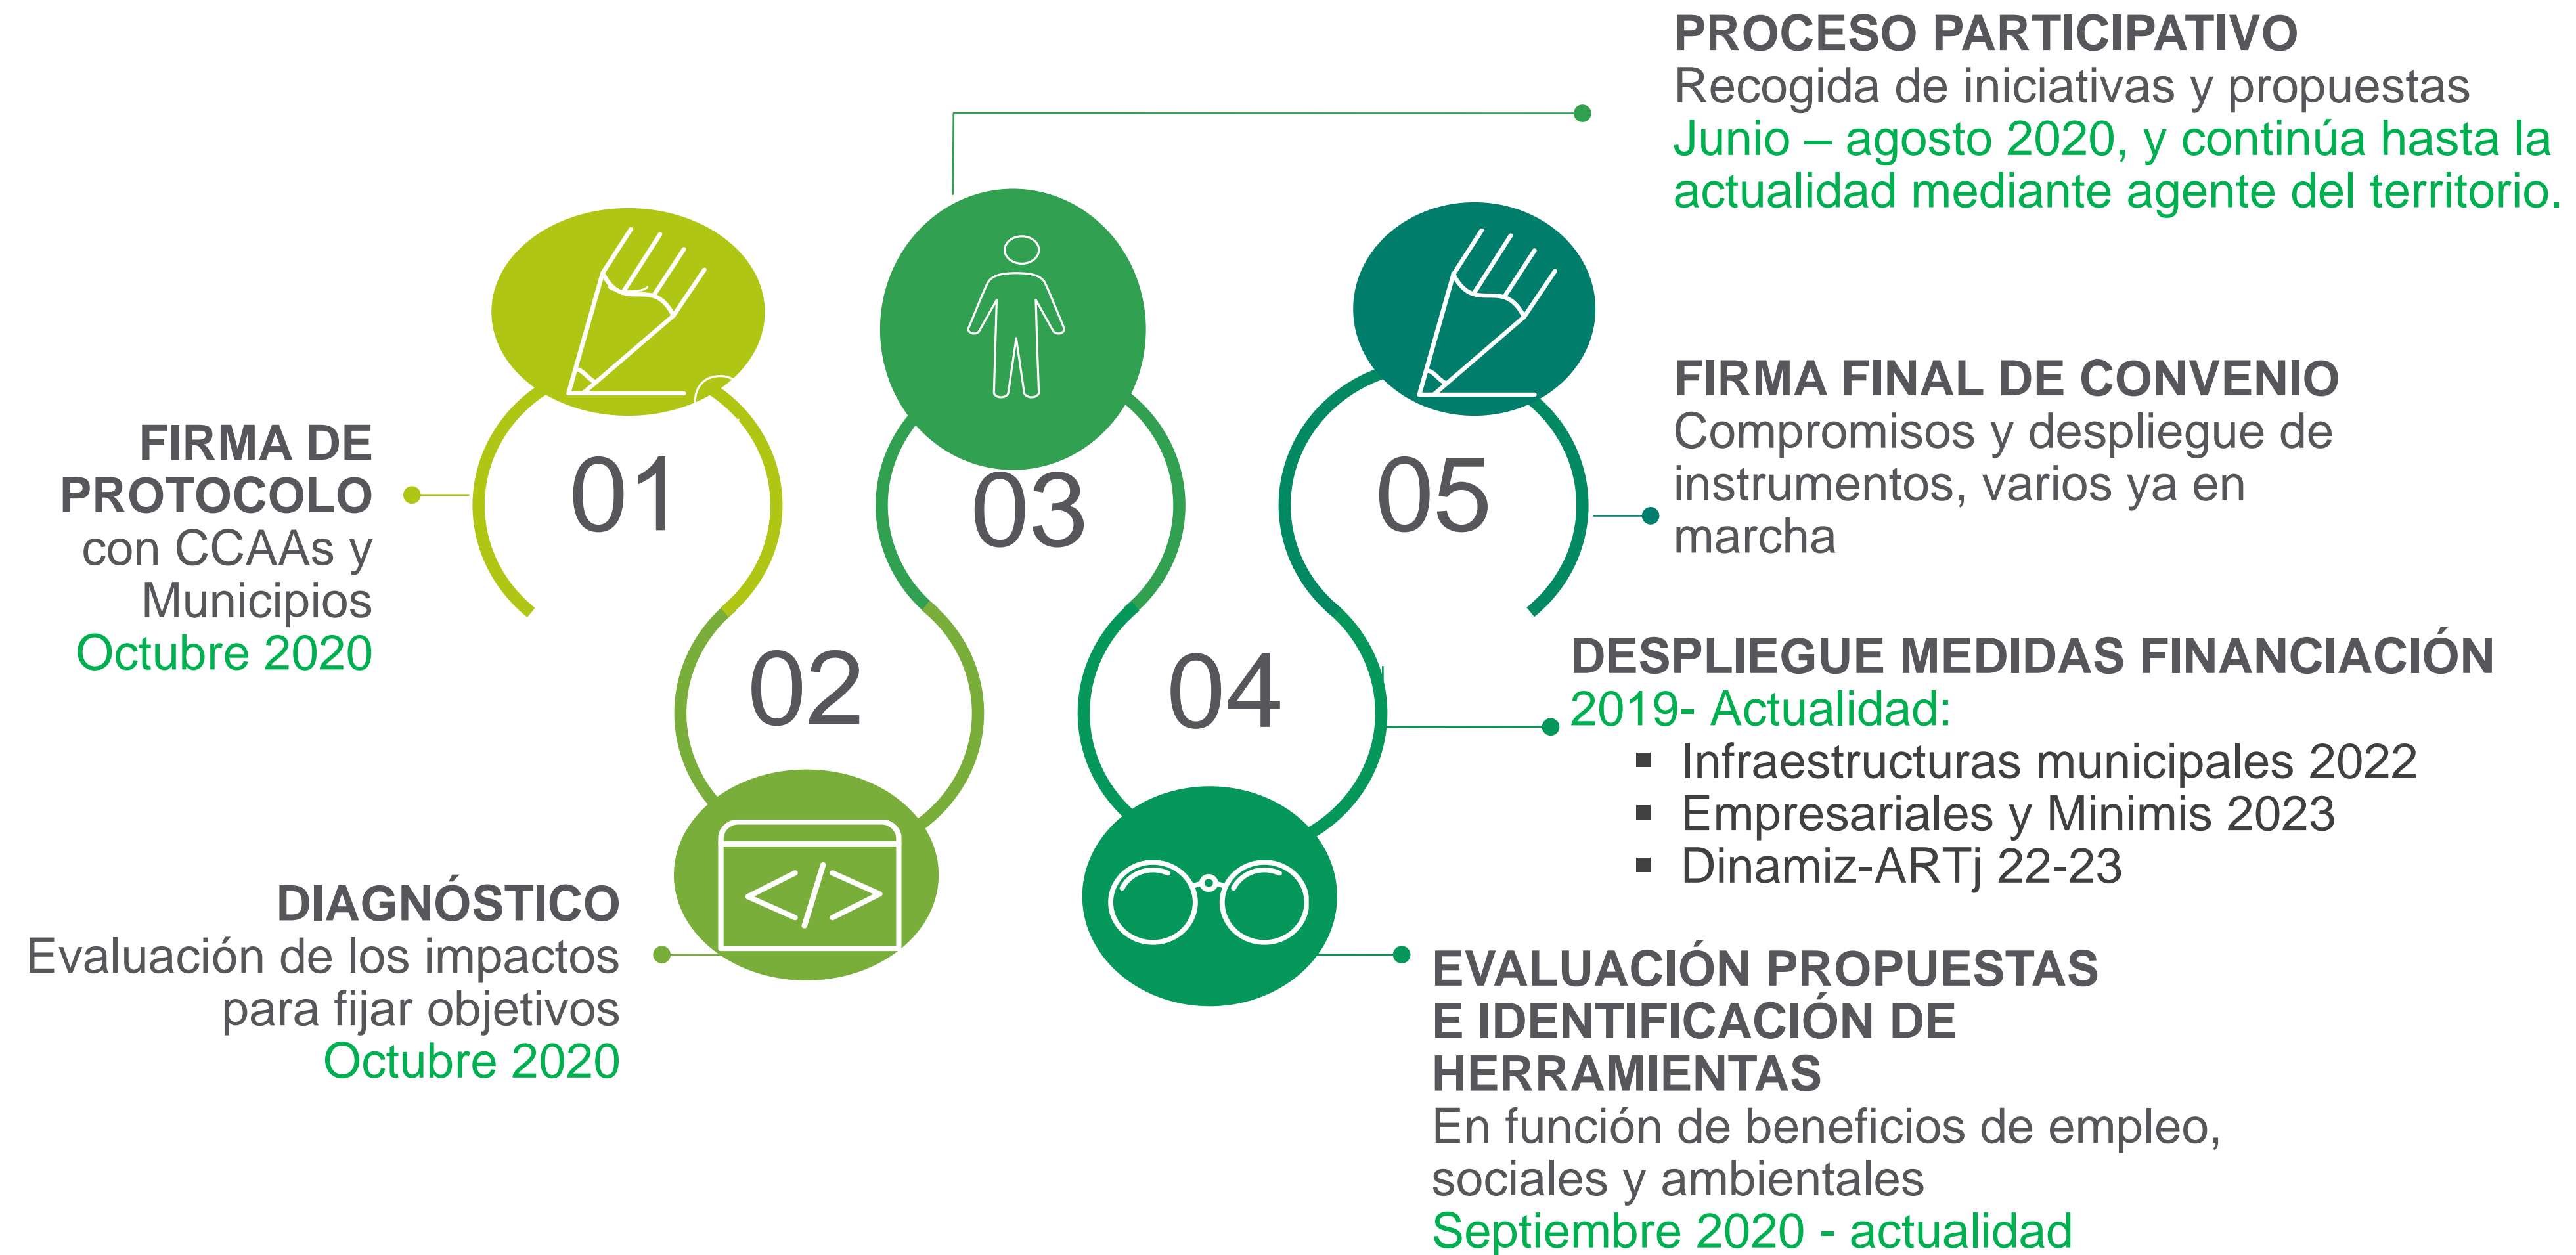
PROCESO PARTICIPATIVO
Recogida de iniciativas y propuestas
Junio – agosto 2020, y continúa hasta la actualidad mediante agente del territorio.

FIRMA DE PROTOCOLO
con CCAAs y Municipios
Octubre 2020

01

03

05

FIRMA FINAL DE CONVENIO
Compromisos y despliegue de instrumentos, varios ya en marcha

02

04

DESPLIEGUE MEDIDAS FINANCIACIÓN
2019- Actualidad:
▪ Infraestructuras municipales 2022
▪ Empresariales y Minimis 2023
▪ Dinamiz-ARTj 22-23

</>

DIAGNÓSTICO
Evaluación de los impactos para fijar objetivos
Octubre 2020

EVALUACIÓN PROPUESTAS E IDENTIFICACIÓN DE HERRAMIENTAS
En función de beneficios de empleo, sociales y ambientales
Septiembre 2020 - actualidad